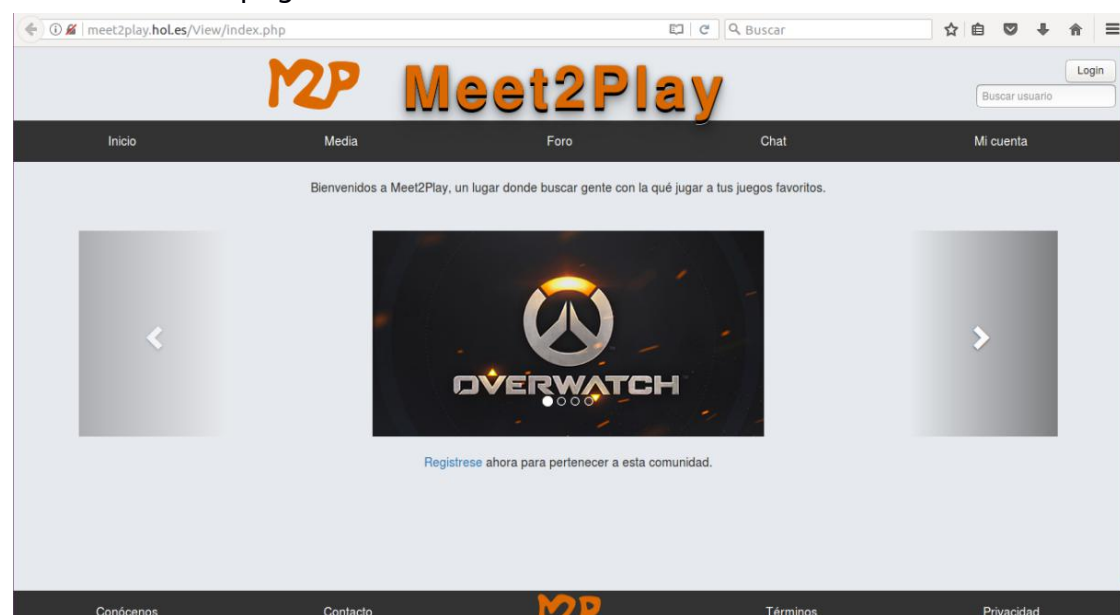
meet2play.hol.es/View/index.php

Buscar

M2P Meet2Play

Login

Buscar usuario

Inicio
Media
Foro
Chat
Mi cuenta

Bienvenidos a Meet2Play, un lugar donde buscar gente con la qué jugar a tus juegos favoritos.

OVERWATCH

Registrese ahora para pertenecer a esta comunidad.

Conócenos
Contacto
M2P
Términos
Privacidad